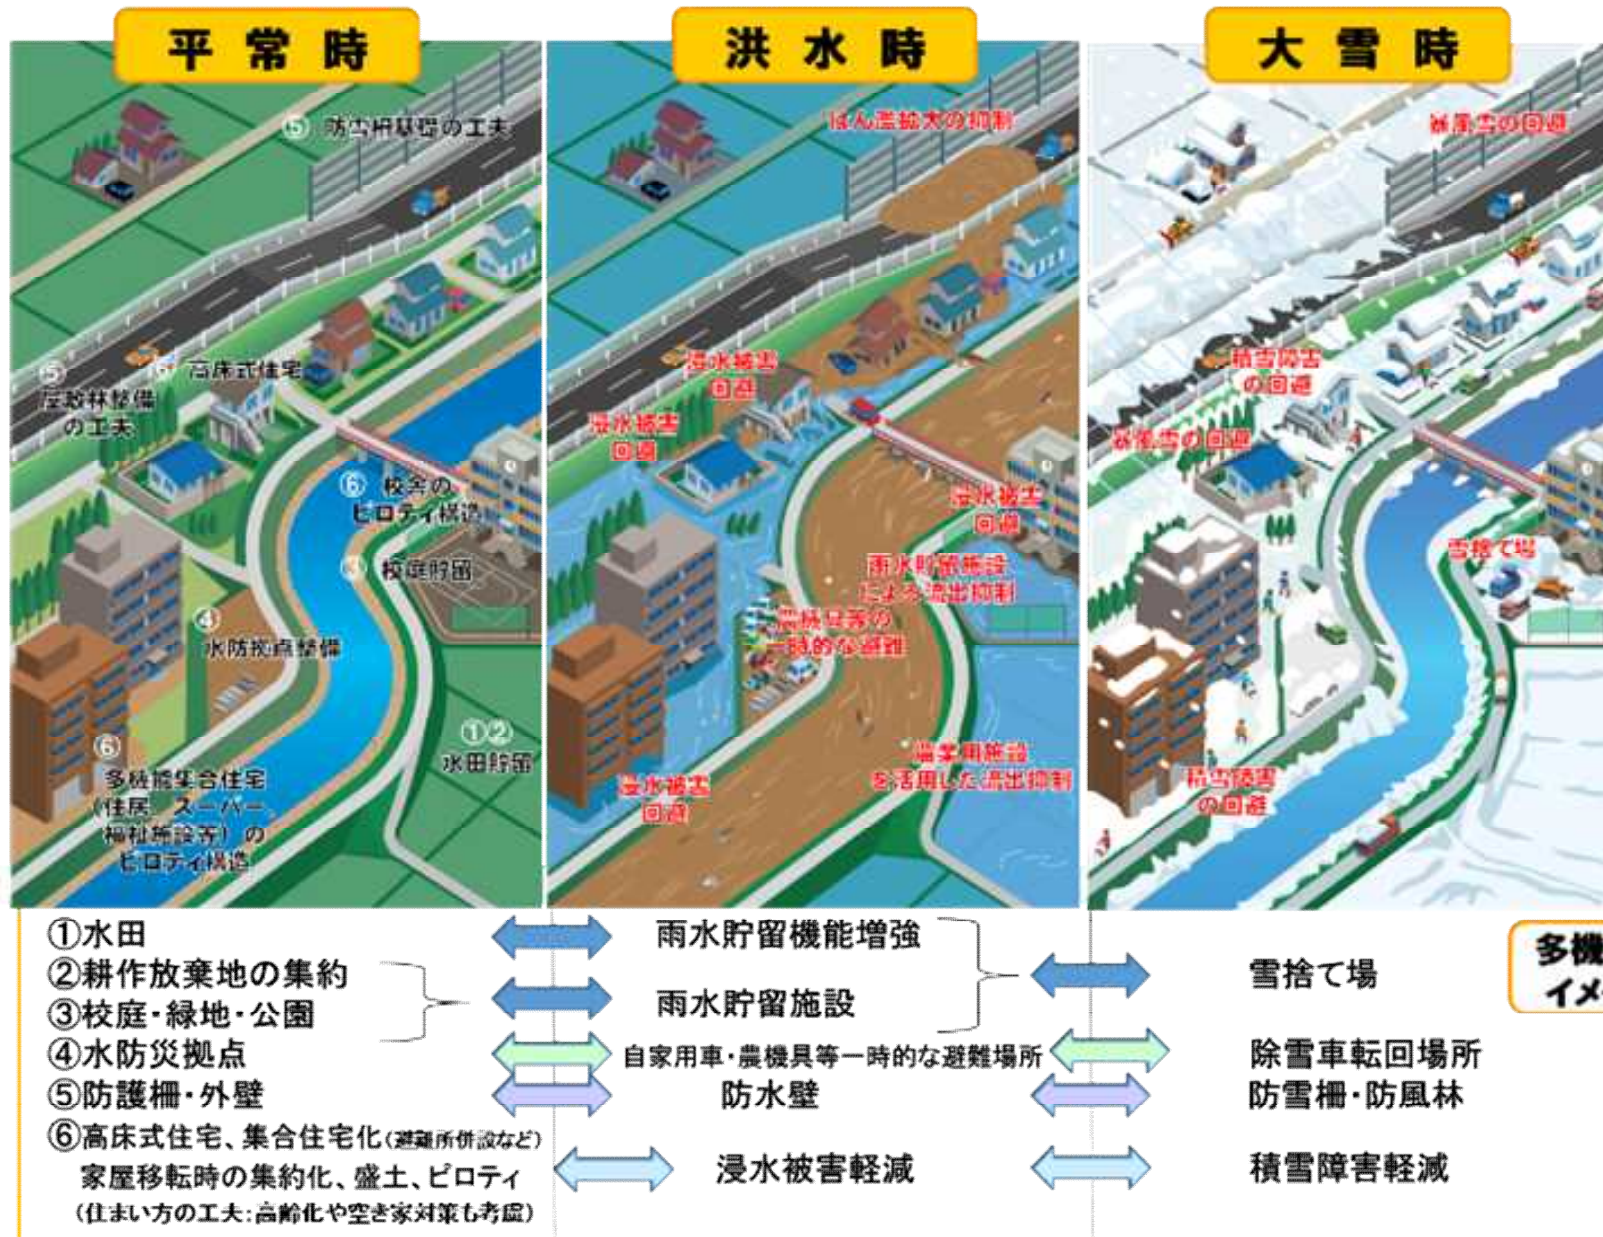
平常時

洪水時

大雪時

⑤ 防雪柵整備の工夫

⑤ 屋敷林整備の工夫

⑥ 高床式住宅

⑥ 校舎のピロティ構造

③ 校庭貯留

④ 水防拠点整備

①② 水田貯留

⑥ 多機能集合住宅（住居、スーパー、福祉施設等）のピロティ構造

はん濫拡大の抑制

浸水被害回避

浸水被害回避

浸水被害回避

雨水貯留施設による流出抑制

農機具等の一時的な避難

農業用施設を活用した流出抑制

浸水被害回避

雪崩雪の回避

積雪障害の回避

吹雪雪の回避

雪捨て場

積雪障害の回避

①水田

②耕作放棄地の集約

③校庭・緑地・公園

④水防災拠点

⑤防護柵・外壁

⑥高床式住宅、集合住宅化(避難所併設など)

家屋移転時の集約化、盛土、ピロティ

(住まい方の工夫:高齢化や空き家対策も考慮)

雨水貯留機能増強

雨水貯留施設

自家用車・農機具等一時的な避難場所

防水壁

浸水被害軽減

雪捨て場

除雪車転回場所

防雪柵・防風林

積雪障害軽減

多機

イメ